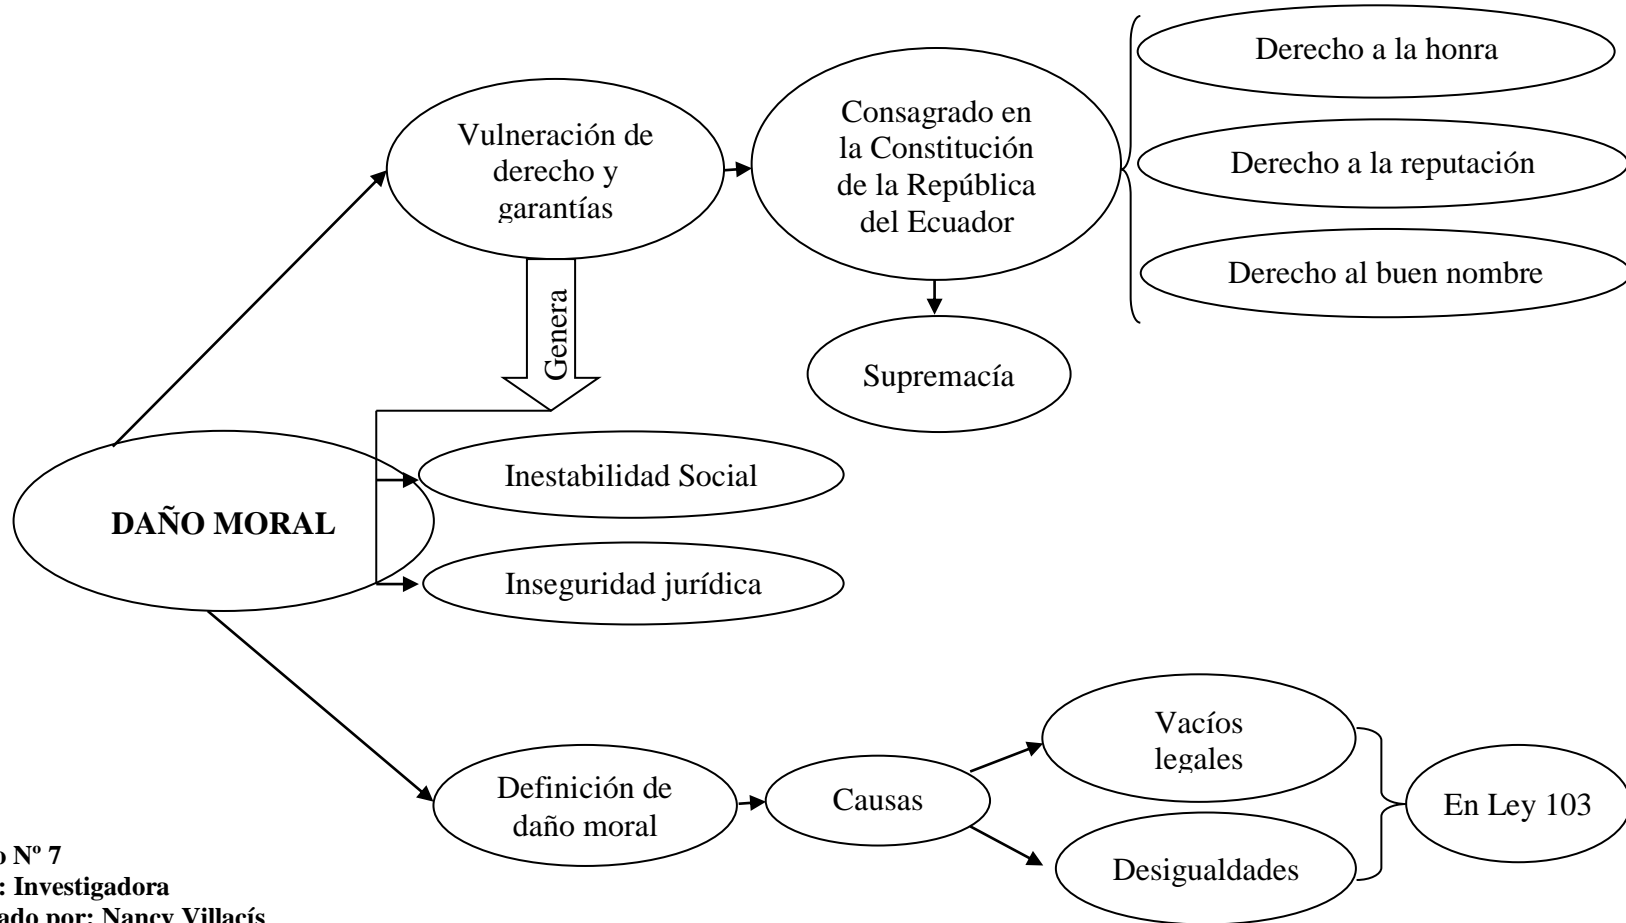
Vulneración de derecho y garantías

Consagrado en la Constitución de la República del Ecuador

Derecho a la honra

Derecho a la reputación

Derecho al buen nombre

Genera

Supremacía

DAÑO MORAL

Inestabilidad Social

Inseguridad jurídica

Definición de daño moral

Causas

Vacíos legales

Desigualdades

En Ley 103

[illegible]o Nº 7
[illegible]: Investigadora
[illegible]ado por: Nancy Villacís